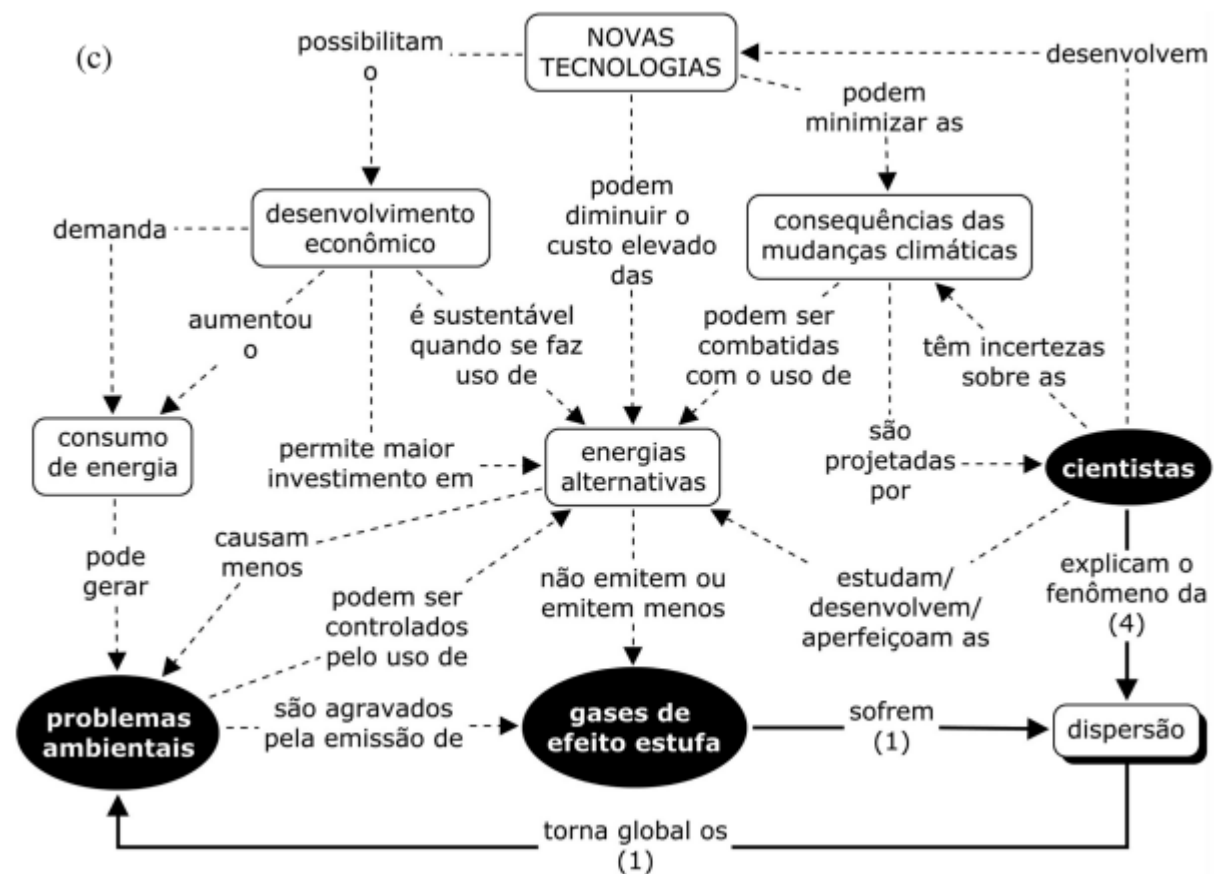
(c)

possibilitam o

NOVAS TECNOLOGIAS

desenvolvem

podem minimizar as

desenvolvimento econômico

demanda

podem diminuir o custo elevado das

consequências das mudanças climáticas

aumentou o

é sustentável quando se faz uso de

podem ser combatidas com o uso de

têm incertezas sobre as

consumo de energia

permite maior investimento em

energias alternativas

são projetadas por

cientistas

pode gerar

causam menos

não emitem ou emitem menos

estudam/ desenvolvem/ aperfeiçoam as

explicam o fenômeno da (4)

podem ser controlados pelo uso de

problemas ambientais

são agravados pela emissão de

gases de efeito estufa

sofrem (1)

dispersão

torna global os (1)